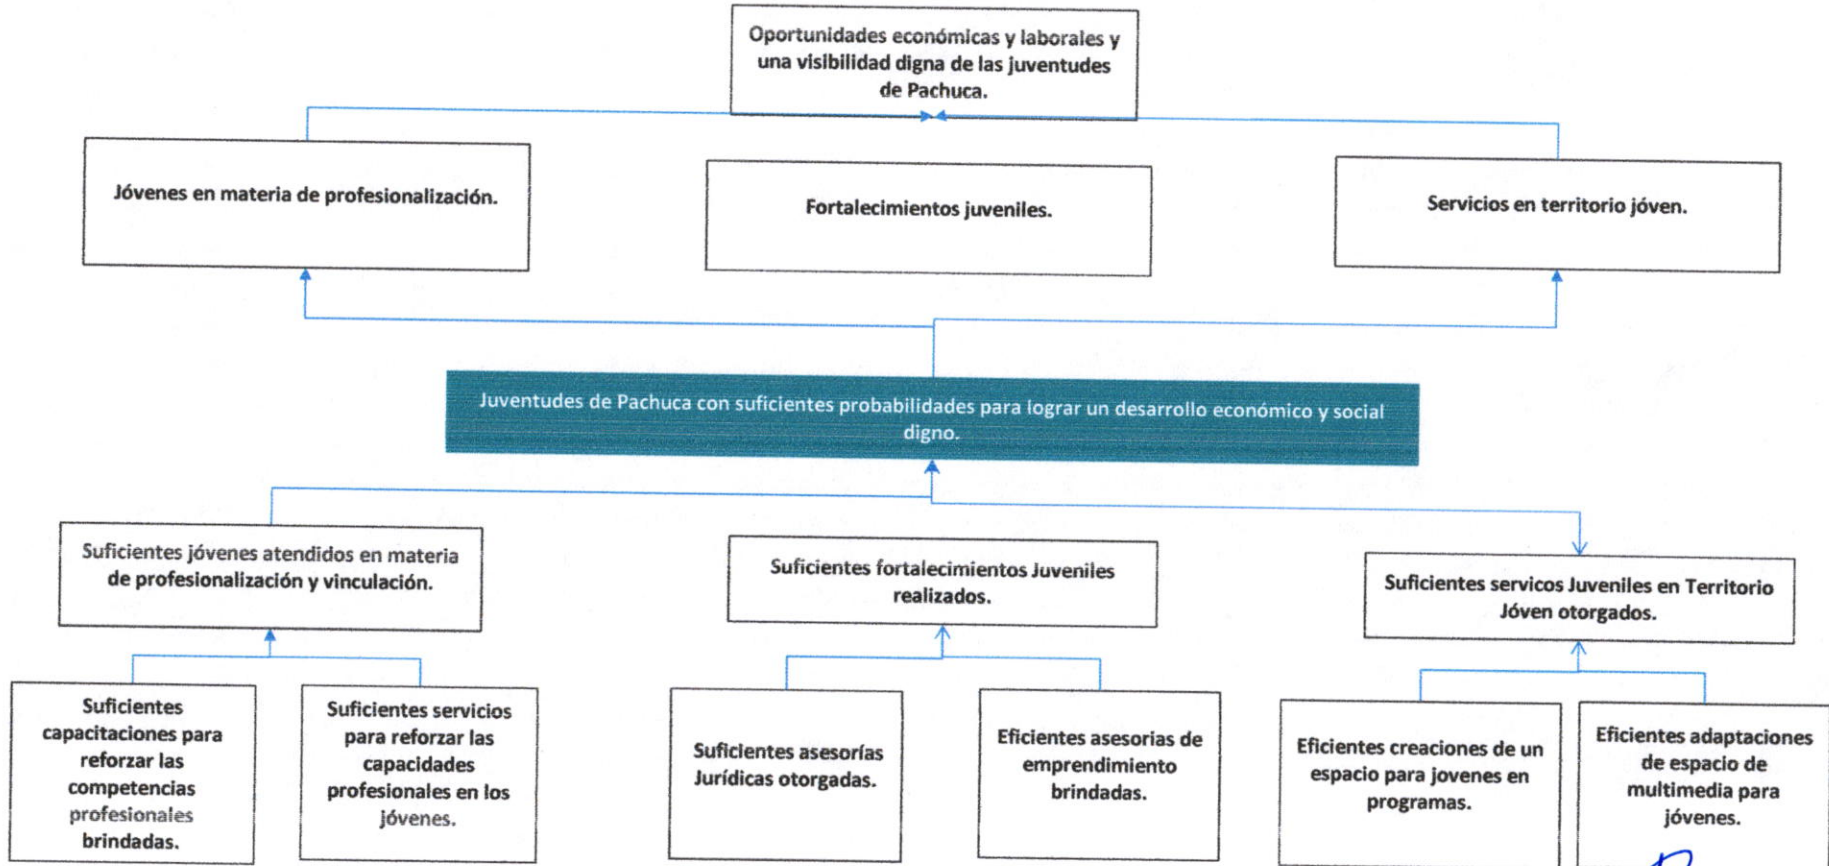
Oportunidades económicas y laborales y una visibilidad digna de las juventudes de Pachuca.

Jóvenes en materia de profesionalización.

Fortalecimientos juveniles.

Servicios en territorio jóven.

Juventudes de Pachuca con suficientes probabilidades para lograr un desarrollo económico y social digno.

Suficientes jóvenes atendidos en materia de profesionalización y vinculación.

Suficientes fortalecimientos Juveniles realizados.

Suficientes servicos Juveniles en Territorio Jóven otorgados.

Suficientes capacitaciones para reforzar las competencias profesionales brindadas.

Suficientes servicios para reforzar las capacidades profesionales en los jóvenes.

Suficientes asesorías Jurídicas otorgadas.

Eficientes asesorias de emprendimiento brindadas.

Eficientes creaciones de un espacio para jovenes en programas.

Eficientes adaptaciones de espacio de multimedia para jóvenes.